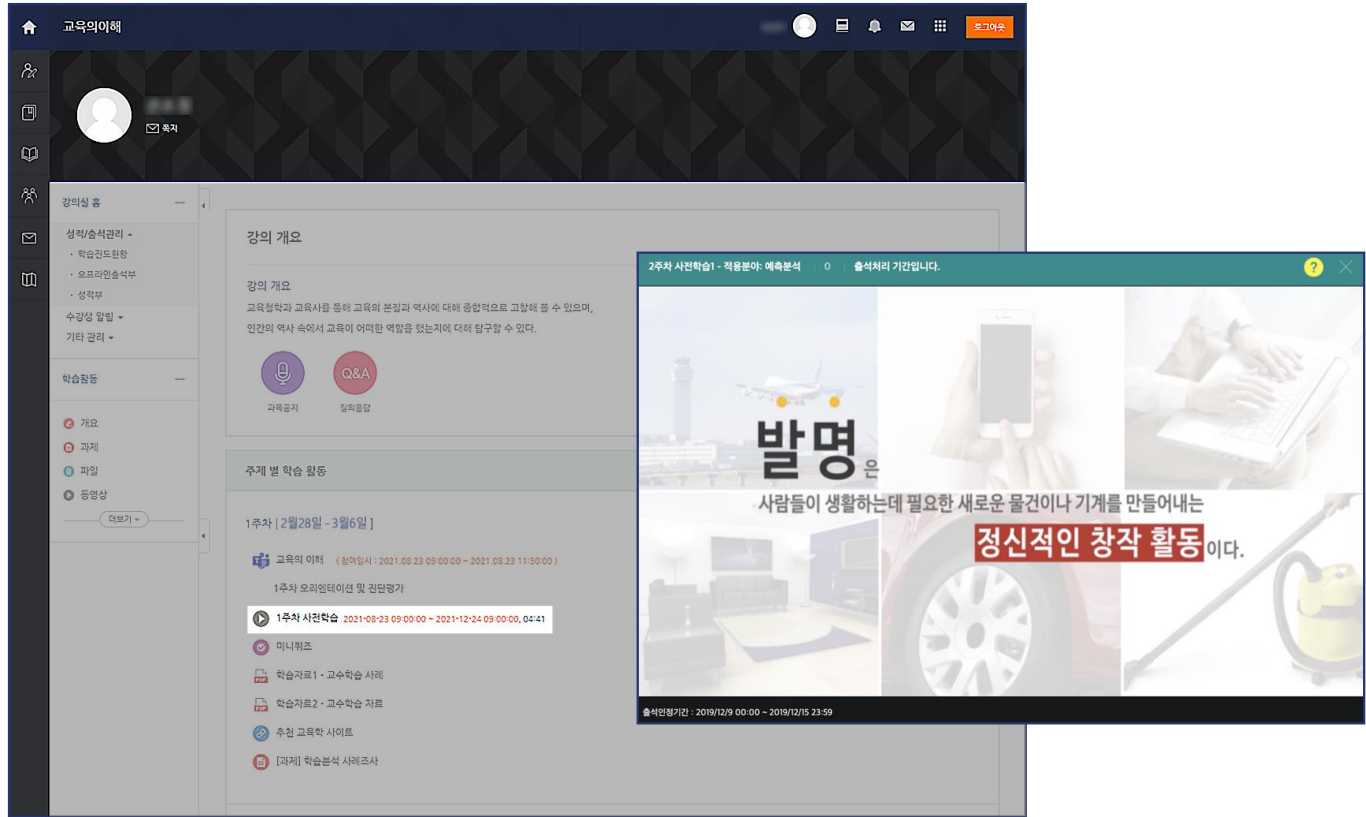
교육의이해

로그아웃

쪽지

강의실 홈
성적/출석관리
· 학습진도현황
· 오프라인출석부
· 성적부
수강생 알림
기타 관리

학습활동
개요
과제
파일
동영상
더보기

강의 개요

강의 개요
교육철학과 교육사를 통해 교육의 본질과 역사에 대해 종합적으로 고찰해 볼 수 있으며,
인간의 역사 속에서 교육이 어떠한 역할을 했는지에 대해 탐구할 수 있다.

과목공지
Q&A
질의응답

주제 별 학습 활동

1주차 [ 2월28일 - 3월6일 ]

교육의 이해 ( 참여일시 : 2021.08.23 09:00:00 ~ 2021.08.23 11:50:00 )
1주차 오리엔테이션 및 진단평가
1주차 사전학습 2021-08-23 09:00:00 ~ 2021-12-24 09:00:00, 04:41
미니퀴즈
학습자료1 - 교수학습 사례
학습자료2 - 교수학습 자료
추천 교육학 사이트
[과제] 학습분석 사례조사

2주차 사전학습1 - 적용분야: 예측분석 | 0 | 출석처리 기간입니다.

발명은
사람들이 생활하는데 필요한 새로운 물건이나 기계를 만들어내는
정신적인 창작 활동이다.

출석인정기간 : 2019/12/9 00:00 ~ 2019/12/15 23:59